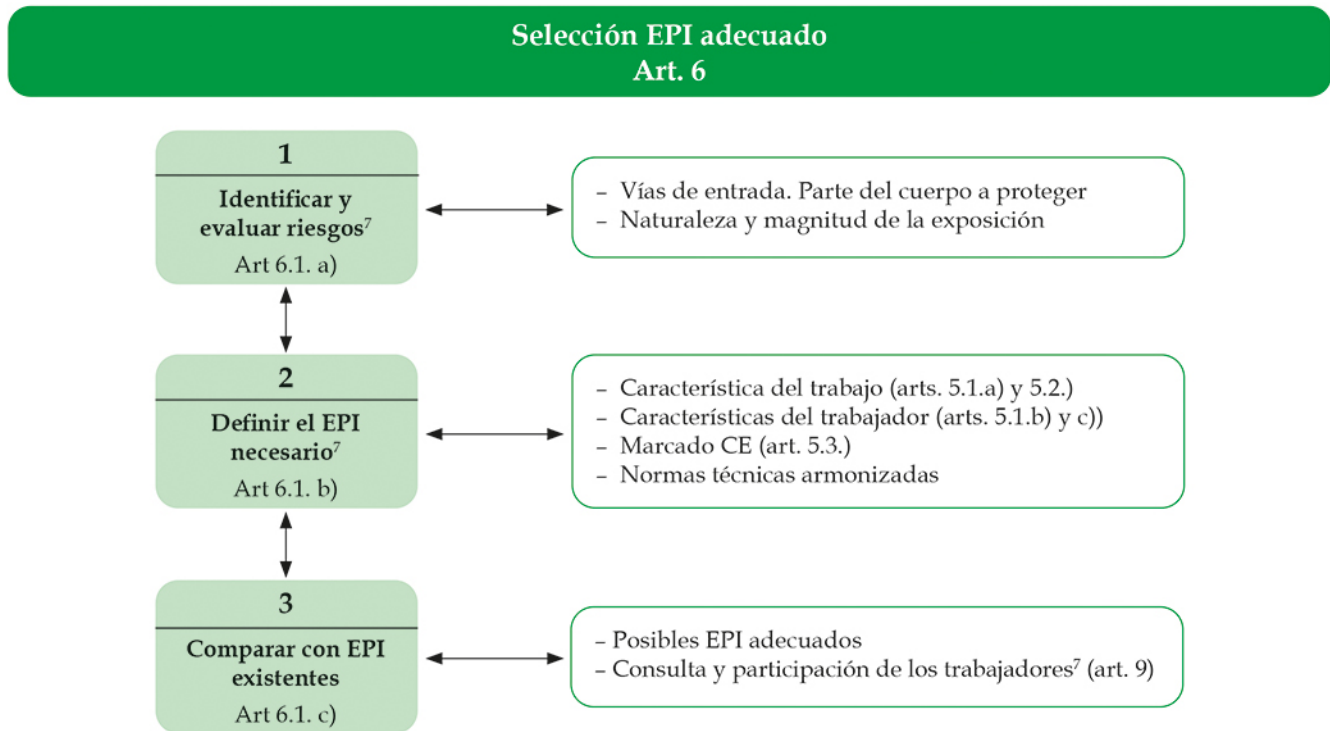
Selección EPI adecuado
Art. 6

1
Identificar y evaluar riesgos$^7$
Art 6.1. a)

– Vías de entrada. Parte del cuerpo a proteger
– Naturaleza y magnitud de la exposición

2
Definir el EPI necesario$^7$
Art 6.1. b)

– Característica del trabajo (arts. 5.1.a) y 5.2.)
– Características del trabajador (arts. 5.1.b) y c))
– Marcado CE (art. 5.3.)
– Normas técnicas armonizadas

3
Comparar con EPI existentes
Art 6.1. c)

– Posibles EPI adecuados
– Consulta y participación de los trabajadores$^7$ (art. 9)